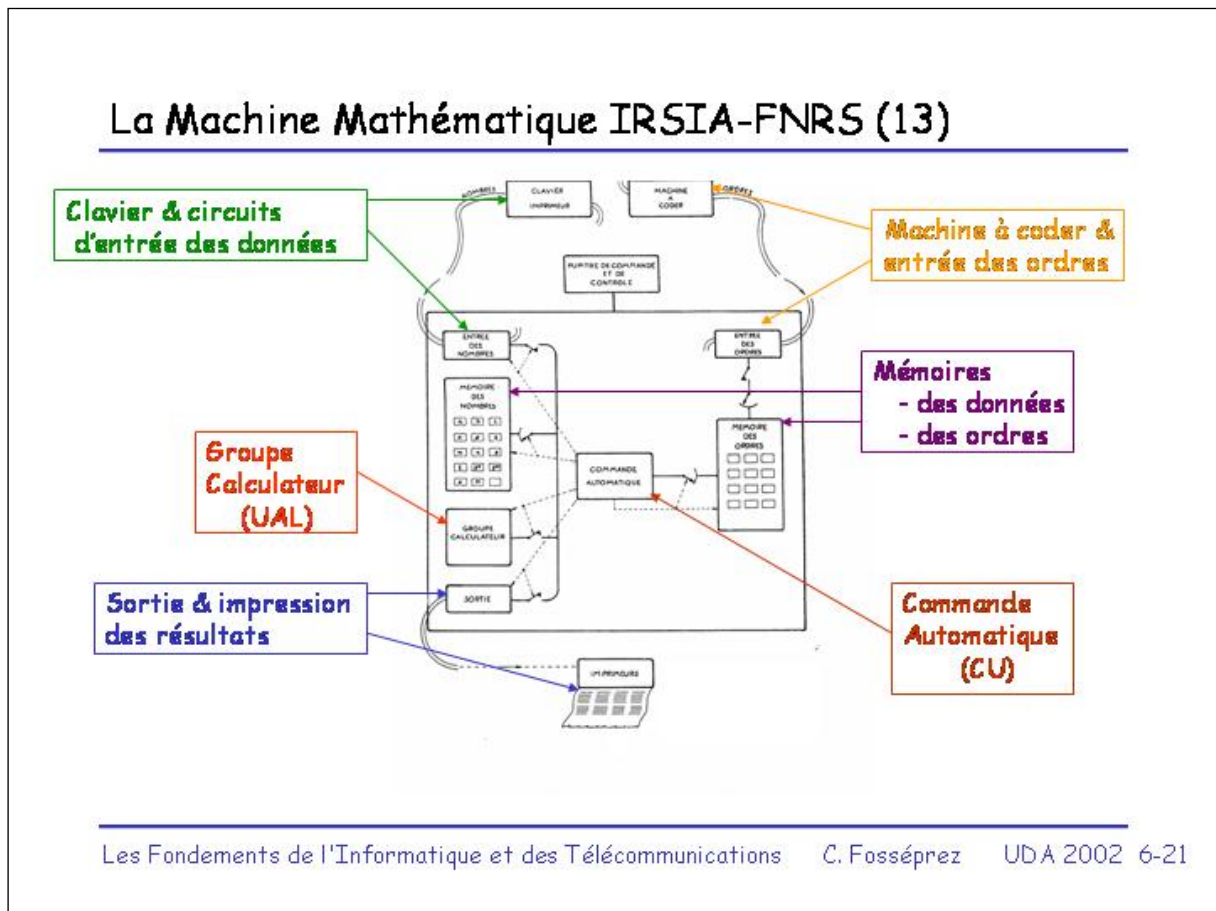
La Machine Mathématique IRSIA-FNRS (13)

Clavier & circuits d'entrée des données

Machine à coder & entrée des ordres

NOMBRES

CLAVIER IMPRIMEUR

MACHINE A CODER

ORDRES

PUPITRE DE COMMANDE ET DE CONTROLE

ENTREE DES NOMBRES

ENTREE DES ORDRES

MEMOIRE DES NOMBRES

Mémoires
- des données
- des ordres

MEMOIRE DES ORDRES

Groupe Calculateur (UAL)

COMMANDE AUTOMATIQUE

GROUPE CALCULATEUR

Sortie & impression des résultats

SORTIE

Commande Automatique (CU)

IMPRIMEURS

Les Fondements de l'Informatique et des Télécommunications C. Fosséprez UDA 2002 6-21